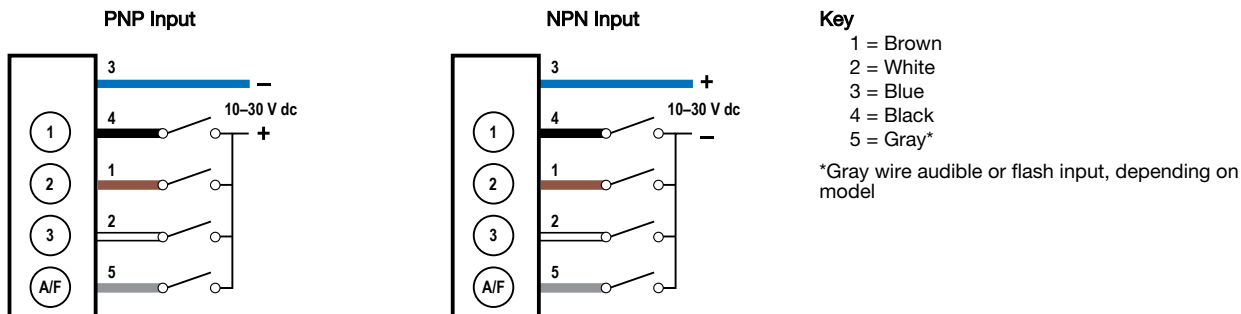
PNP Input

3
–
4
10–30 V dc
+
1
1
2
2
3
2
A/F
5

NPN Input

3
+
4
10–30 V dc
–
1
1
2
2
3
2
A/F
5

Key
1 = Brown
2 = White
3 = Blue
4 = Black
5 = Gray*

*Gray wire audible or flash input, depending on model